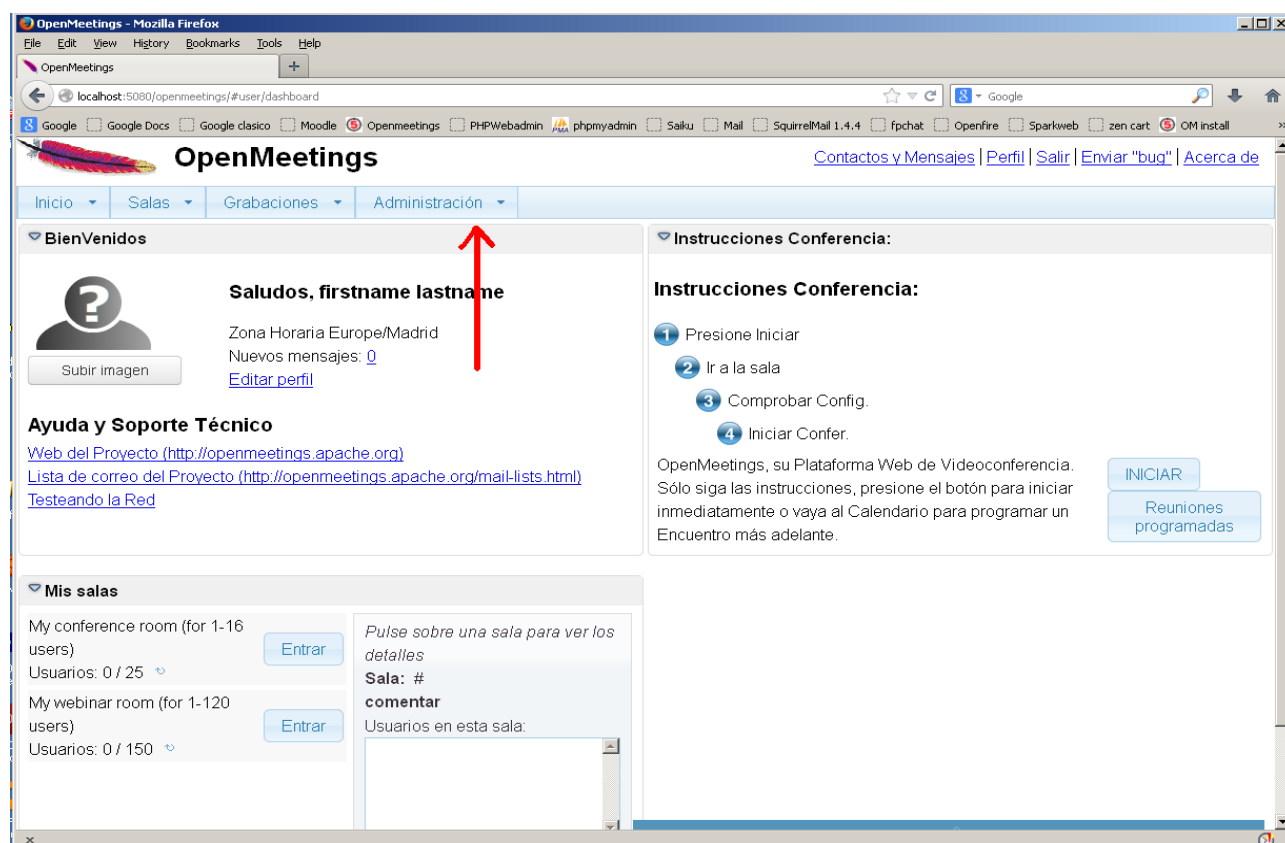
OpenMeetings - Mozilla Firefox

File Edit View History Bookmarks Tools Help

OpenMeetings +

localhost:5080/openmeetings/#user/dashboard

Google

Google Google Docs Google clasico Moodle Openmeetings PHPWebadmin phpmyadmin Saiku Mail SquirrelMail 1.4.4 fpchat Openfire Sparkweb zen cart OM install

OpenMeetings

Contactos y Mensajes | Perfil | Salir | Enviar "bug" | Acerca de

Inicio Salas Grabaciones Administración

BienVenidos

Saludos, firstname lastname

Zona Horaria Europe/Madrid
Nuevos mensajes: 0
Editar perfil

Subir imagen

Ayuda y Soporte Técnico

Web del Proyecto (http://openmeetings.apache.org)
Lista de correo del Proyecto (http://openmeetings.apache.org/mail-lists.html)
Testeando la Red

Instrucciones Conferencia:

Instrucciones Conferencia:

1 Presione Iniciar
2 Ir a la sala
3 Comprobar Config.
4 Iniciar Confer.

OpenMeetings, su Plataforma Web de Videoconferencia. Sólo siga las instrucciones, presione el botón para iniciar inmediatamente o vaya al Calendario para programar un Encuentro más adelante.

INICIAR

Reuniones programadas

Mis salas

My conference room (for 1-16 users)
Usuarios: 0 / 25

Entrar

My webinar room (for 1-120 users)
Usuarios: 0 / 150

Entrar

Pulse sobre una sala para ver los detalles
Sala: #
comentar
Usuarios en esta sala: